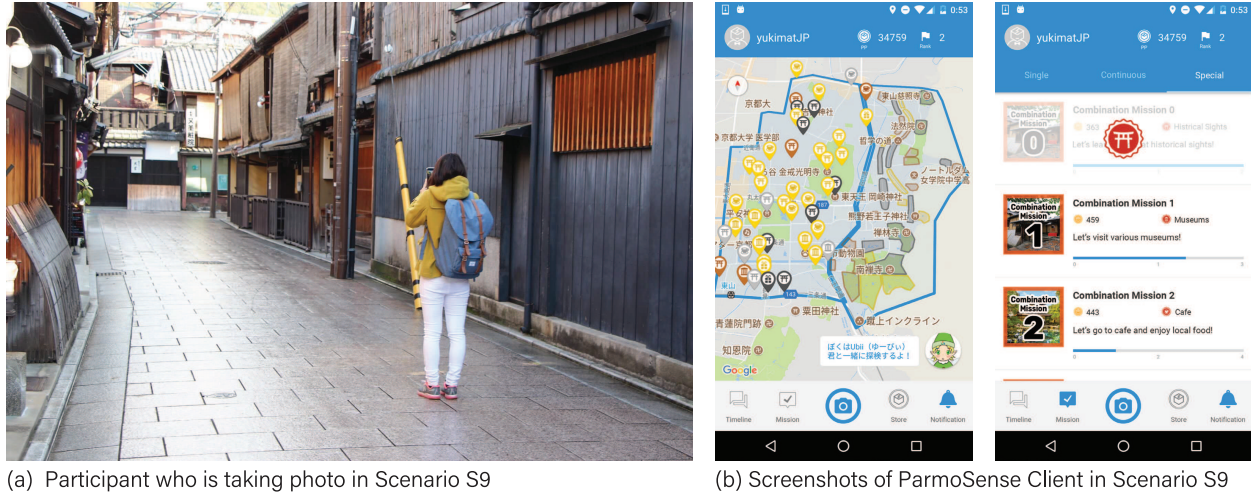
0:53

yukimatJP
34759
pp
2
Rank

京都大
京都大学医学部
金戒光明寺
東天王 岡崎神社
熊野若王子神社
禅林寺
平安神宮
南禅寺
哲学の道
法然院
ノートルダム女学院中学高
粟田神社
蹴上インクライン
青蓮院門跡
知恩院
東山
143
187

ぼくはUbii（ゆーびぃ）君と一緒に探検するよ！

Google

Timeline
Mission
Store
Notification

0:53

yukimatJP
34759
pp
2
Rank

Single
Continuous
Special

Combination Mission 0
Combination Mission
0
363
Historical Sights
Let's lea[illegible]t historical sights!

Combination Mission 1
Combination Mission
1
459
Museums
Let's visit various museums!
0
1
3

Combination Mission 2
Combination Mission
2
443
Cafe
Let's go to cafe and enjoy local food!
0
3
4

Timeline
Mission
Store
Notification

(a) Participant who is taking photo in Scenario S9

(b) Screenshots of ParmoSense Client in Scenario S9